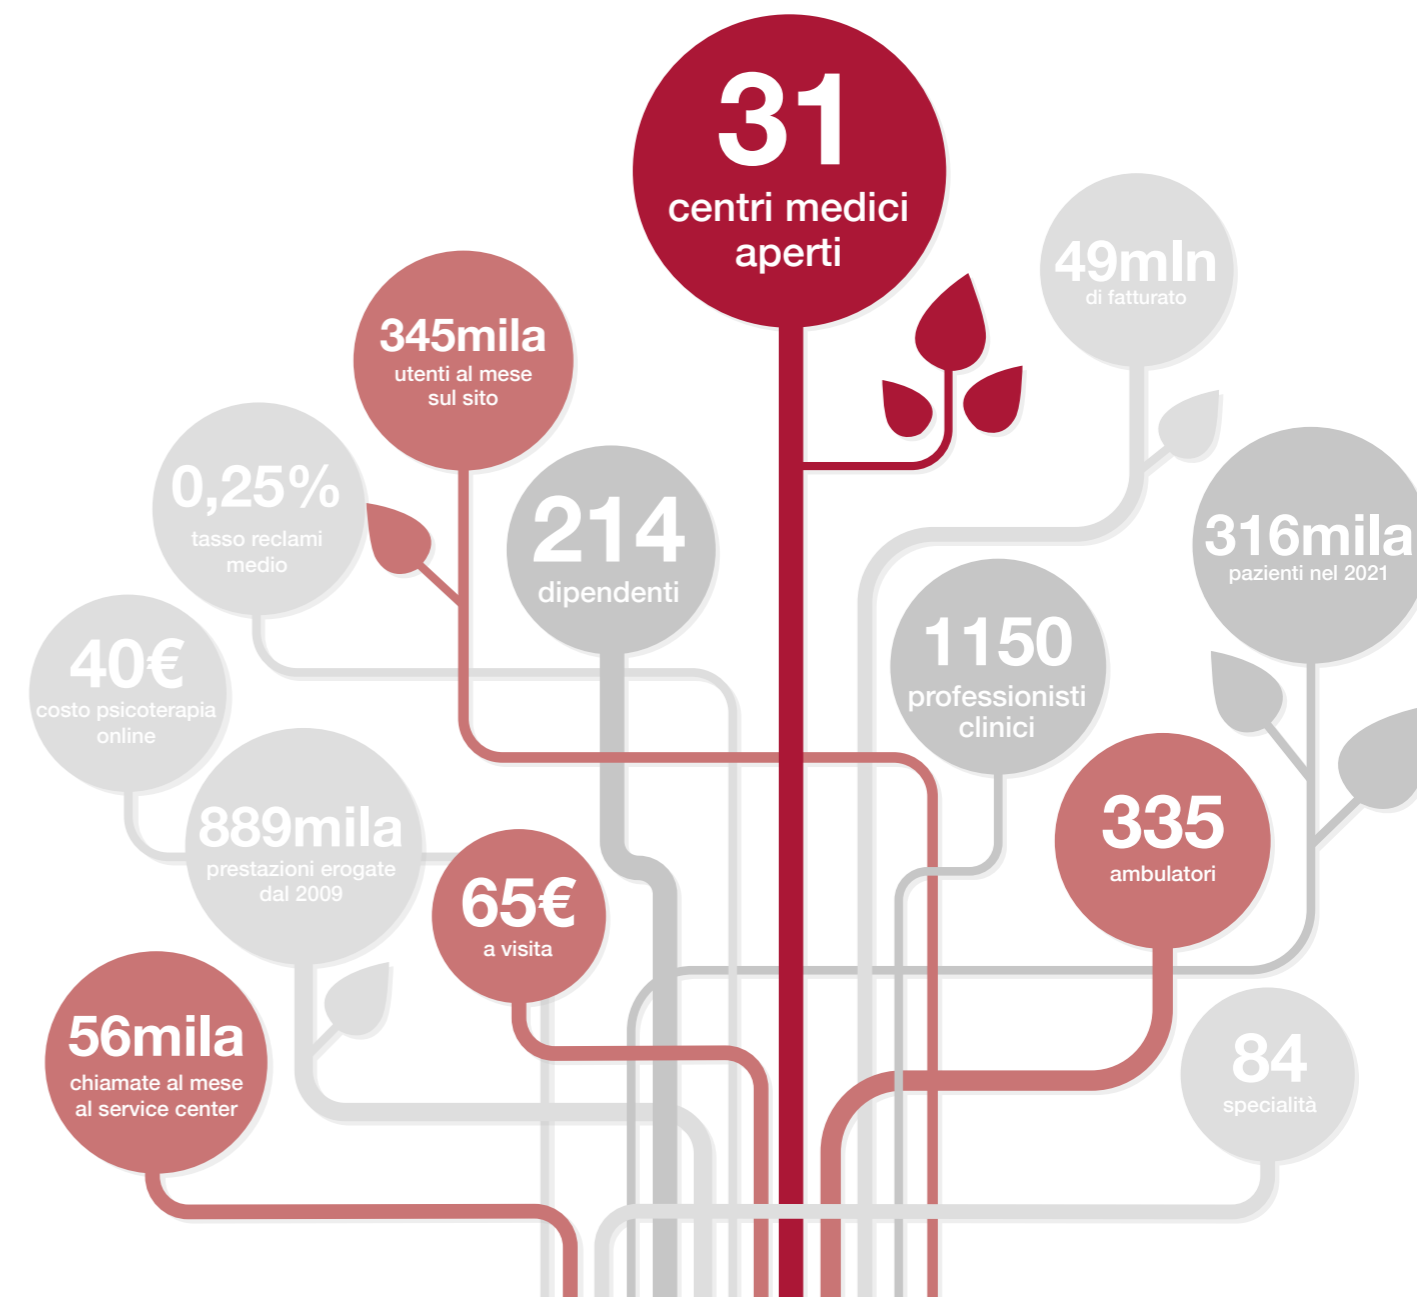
31
centri medici aperti

49mln
di fatturato

345mila
utenti al mese sul sito

0,25%
tasso reclami medio

214
dipendenti

316mila
pazienti nel 2021

40€
costo psicoterapia online

1150
professionisti clinici

889mila
prestazioni erogate dal 2009

335
ambulatori

65€
a visita

56mila
chiamate al mese al service center

84
specialità